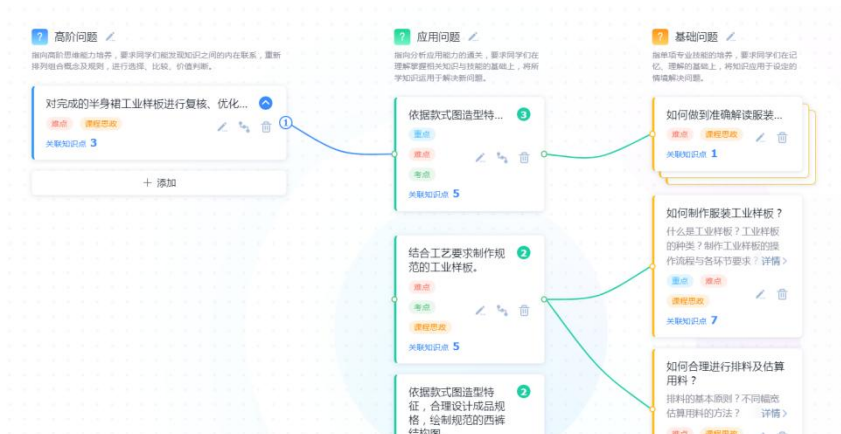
? 高阶问题

指向高阶思维能力培养，要求同学们能发现知识之间的内在联系，重新排列组合概念及规则，进行选择、比较、价值判断。

对完成的半身裙工业样板进行复核、优化...

难点 课程思政

关联知识点 3

1

+ 添加

? 应用问题

指向分析应用能力的提高，要求同学们在理解掌握相关知识与技能的基础上，将所学知识运用于解决新问题。

依据款式图造型特...

3

重点

难点

考点

关联知识点 5

结合工艺要求制作规范的工业样板。

2

难点

考点

课程思政

关联知识点 5

依据款式图造型特征，合理设计成品规格，绘制规范的西裤结构图。

2

? 基础问题

指向专业技能的培养，要求同学们在记忆、理解的基础上，将知识应用于设定的情境解决问题。

如何做到准确解读服装...

难点 课程思政

关联知识点 1

如何制作服装工业样板？

什么是工业样板？工业样板的种类？制作工业样板的操作流程与各环节要求？ 详情 >

重点 难点

课程思政

关联知识点 7

如何合理进行排料及估算用料？

排料的基本原则？不同幅宽估算用料的方法？ 详情 >

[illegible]